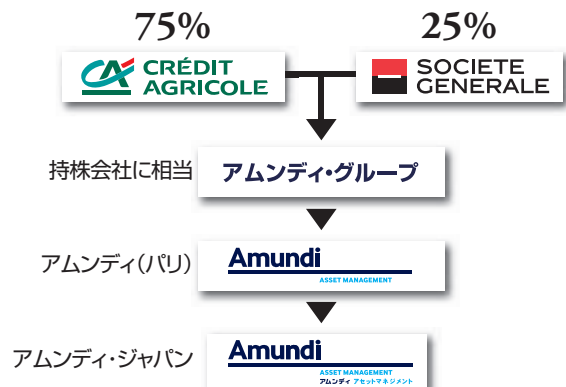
75%

25%

CRÉDIT AGRICOLE

SOCIETE GENERALE

持株会社に相当

アムンディ・グループ

アムンディ(パリ)

Amundi
ASSET MANAGEMENT

アムンディ・ジャパン

Amundi
ASSET MANAGEMENT
アムンディ アセットマネジメント